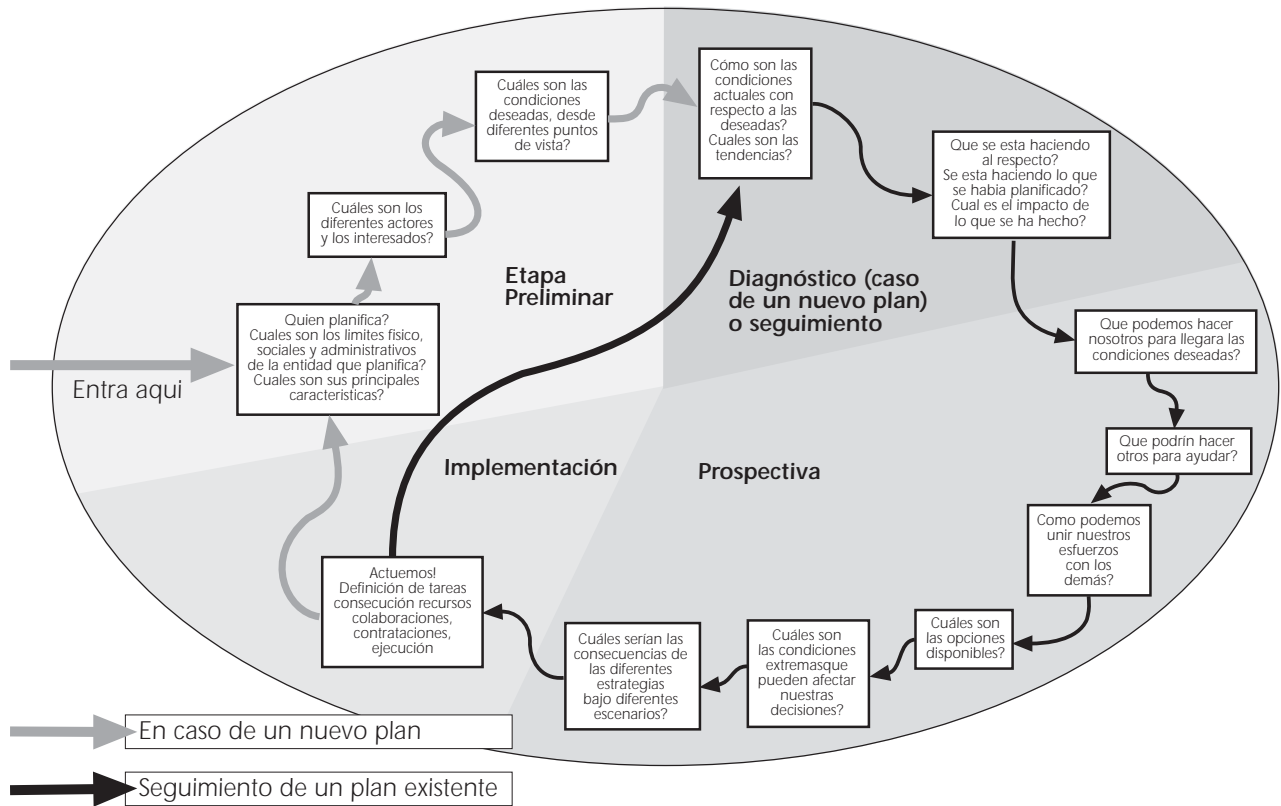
Entra aqui

Quien planifica? Cuales son los limites fisico, sociales y administrativos de la entidad que planifica? Cuales son sus principales caracteristicas?

Cuáles son los diferentes actores y los interesados?

Cuáles son las condiciones deseadas, desde diferentes puntos de vista?

Etapa Preliminar

Cómo son las condiciones actuales con respecto a las deseadas? Cuales son las tendencias?

Que se esta haciendo al respecto? Se esta haciendo lo que se habia planificado? Cual es el impacto de lo que se ha hecho?

Diagnóstico (caso de un nuevo plan) o seguimiento

Que podemos hacer nosotros para llegara las condiciones deseadas?

Que podrín hacer otros para ayudar?

Como podemos unir nuestros esfuerzos con los demás?

Prospectiva

Cuáles son las opciones disponibles?

Cuáles son las condiciones extremasque pueden afectar nuestras decisiones?

Cuáles serian las consecuencias de las diferentes estrategias bajo diferentes escenarios?

Implementación

Actuemos! Definición de tareas consecución recursos colaboraciones, contrataciones, ejecución

En caso de un nuevo plan

Seguimiento de un plan existente